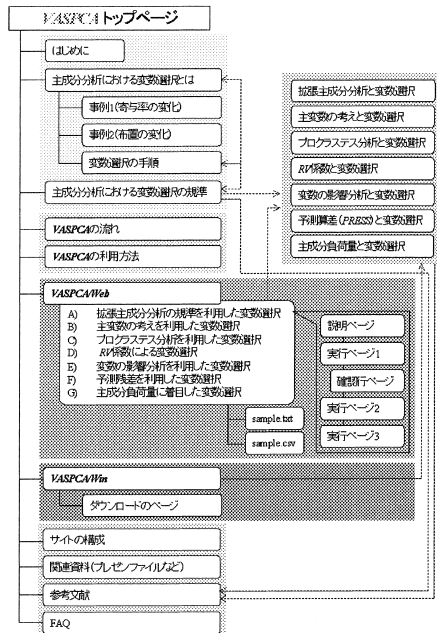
VASPCAトップページ

はじめに

主成分分析における変数選択とは

事例1(寄与率の変化)

事例2(布置の変化)

変数選択の手順

主成分分析における変数選択の規準

VASPCAの流れ

VASPCAの利用方法

VASPCA/Web

A) 拡張主成分分析の規準を利用した変数選択
B) 主変数の考えを利用した変数選択
C) プロクラステス分析を利用した変数選択
D) RV係数による変数選択
E) 変数の影響分析を利用した変数選択
F) 予測残差を利用した変数選択
G) 主成分負荷量に着目した変数選択

sample.txt

sample.csv

説明ページ

実行ページ1

確認ページ

実行ページ2

実行ページ3

VASPCA/Win

ダウンロードのページ

サイトの構成

関連資料(プレゼンファイルなど)

参考文献

FAQ

拡張主成分分析と変数選択

主変数の考えと変数選択

プロクラステス分析と変数選択

RV係数と変数選択

変数の影響分析と変数選択

予測誤差(PRESS)と変数選択

主成分負荷量と変数選択